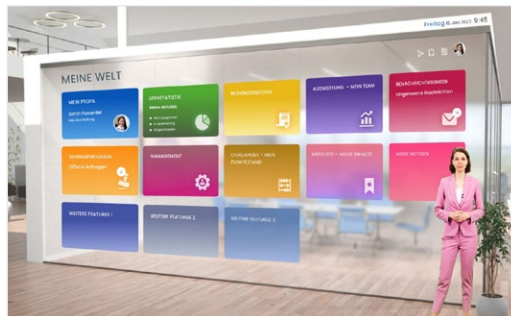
Freitag 6 Jan 2023 9:45

MEINE WELT

MEIN PROFIL
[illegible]

APPSTATISTIK
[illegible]

BILDUNGSKONTEN

AUSWERTUNG – MEIN TEAM

BENACHRICHTIGUNGEN
Ungelesene Nachrichten

GENEHMIGUNGEN
Offene Anfragen

MANAGEMENT

CHALLENGES – MEIN TEAM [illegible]

ANGEBOTE – MEINE ANGEBOTE

MEINE NOTIZEN

WEITERE FEATURES 1

WEITERE FEATURES 2

WEITERE FEATURES 3